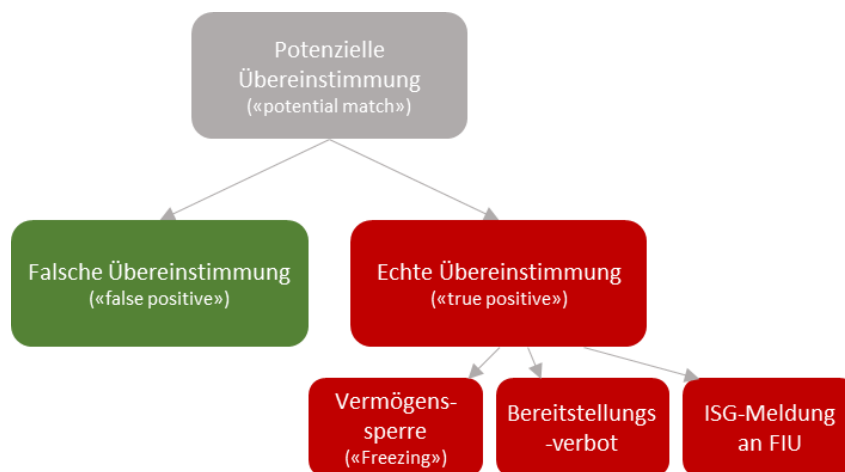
Potenzielle Übereinstimmung
(«potential match»)

Falsche Übereinstimmung
(«false positive»)

Echte Übereinstimmung
(«true positive»)

Vermögenssperre
(«Freezing»)

Bereitstellungs-verbot

ISG-Meldung an FIU